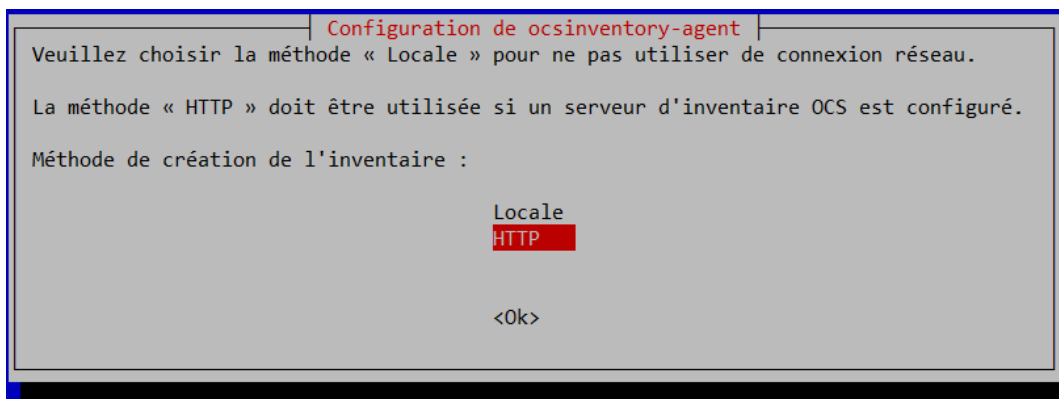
Configuration de ocsinventory-agent

Veuillez choisir la méthode « Locale » pour ne pas utiliser de connexion réseau.

La méthode « HTTP » doit être utilisée si un serveur d'inventaire OCS est configuré.

Méthode de création de l'inventaire :

Locale
HTTP

<Ok>